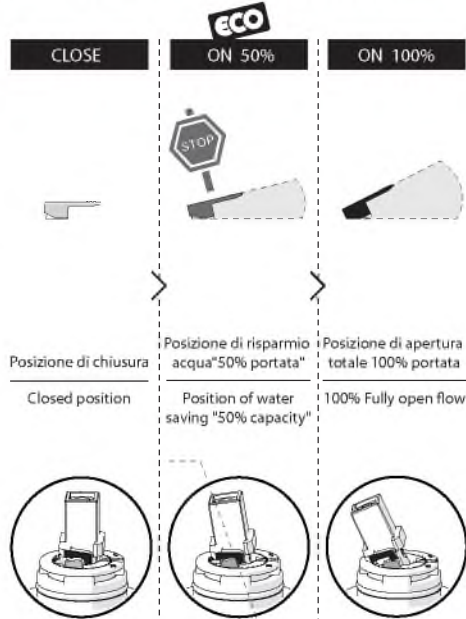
ECO

CLOSE

ON 50%

ON 100%

STOP

Posizione di chiusura

Closed position

Posizione di risparmio acqua"50% portata"

Position of water saving "50% capacity"

Posizione di apertura totale 100% portata

100% Fully open flow